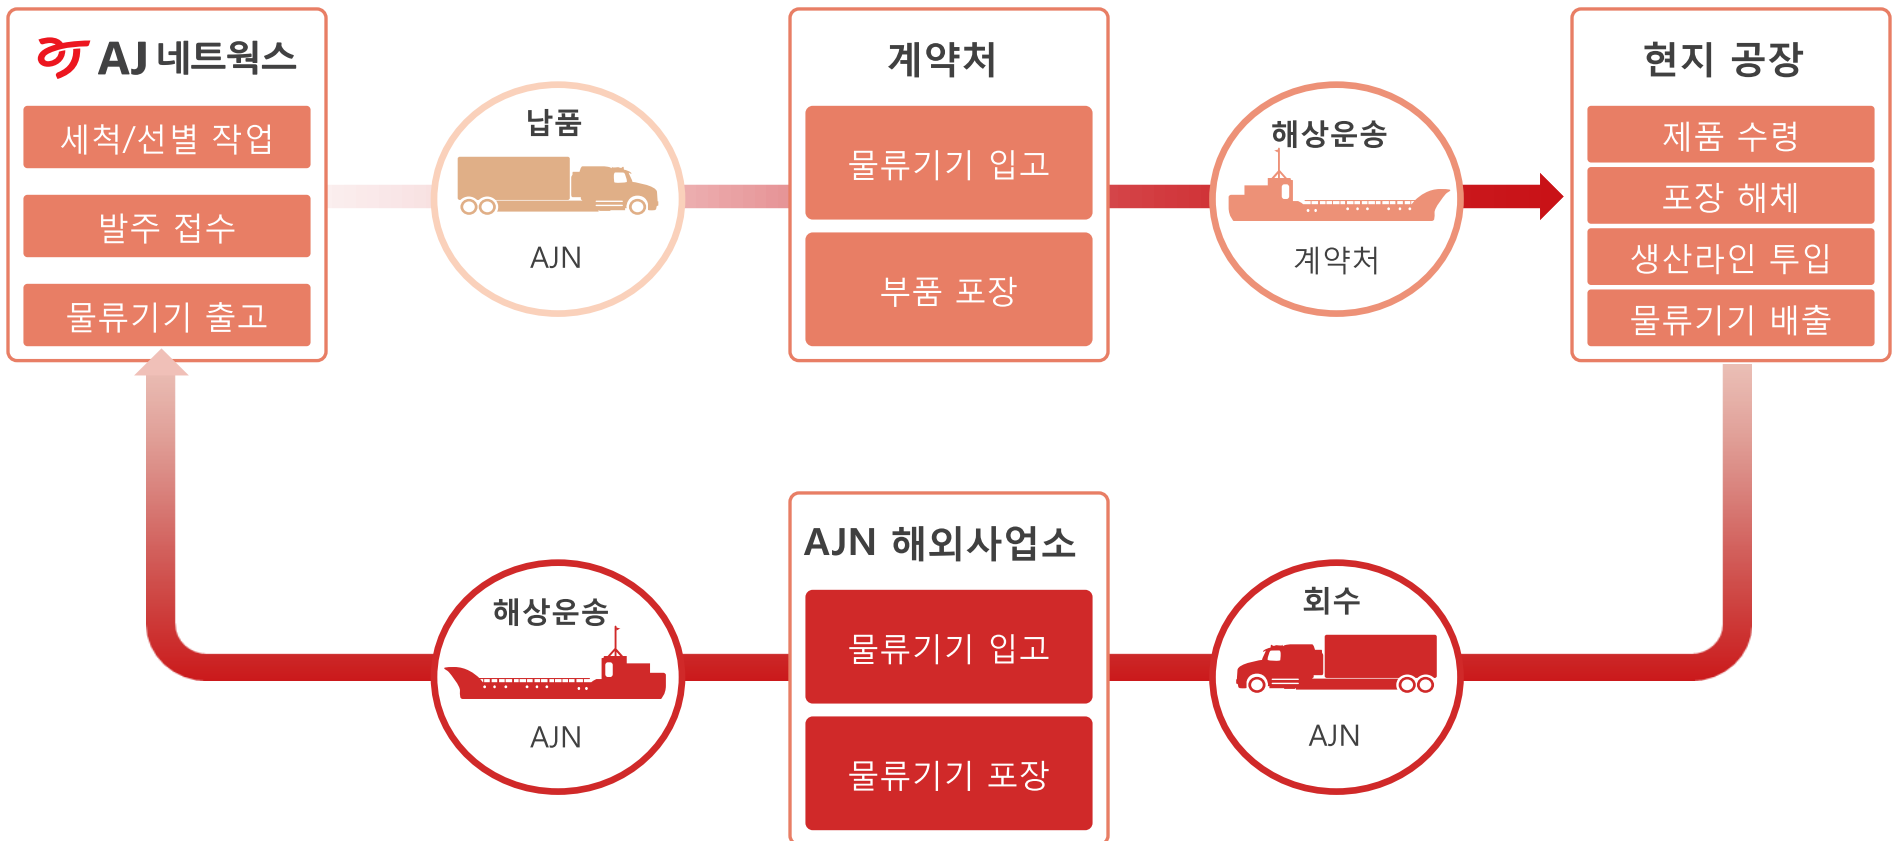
AJ 네트웍스

세척/선별 작업

발주 접수

물류기기 출고

납품

AJN

계약처

물류기기 입고

부품 포장

해상운송

계약처

현지 공장

제품 수령

포장 해체

생산라인 투입

물류기기 배출

해상운송

AJN

AJN 해외사업소

물류기기 입고

물류기기 포장

회수

AJN